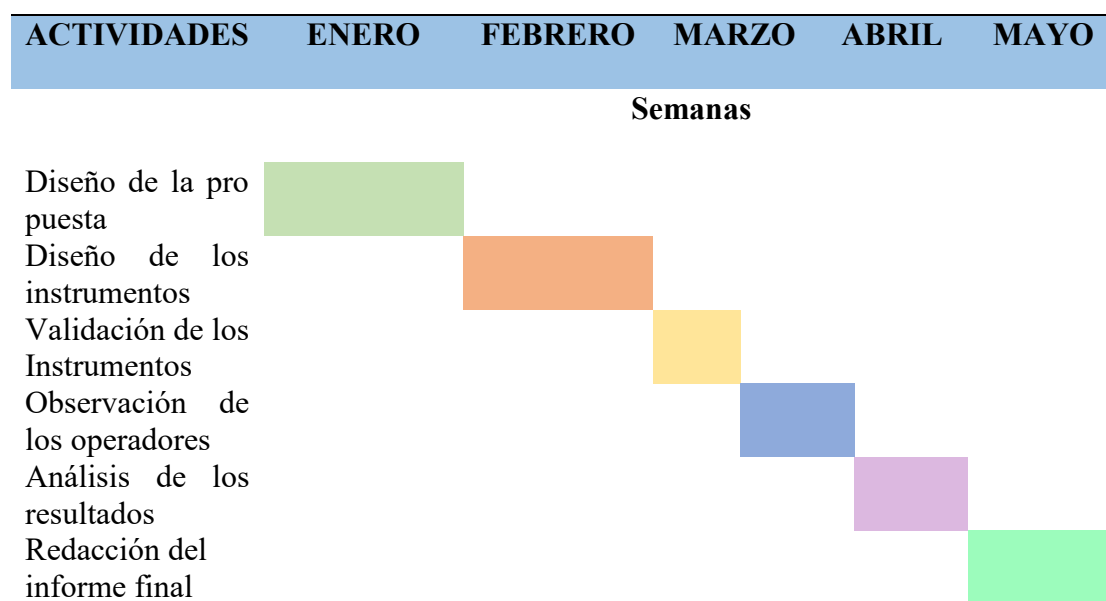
| ACTIVIDADES | ENERO | FEBRERO | MARZO | ABRIL | MAYO |
|---|---|---|---|---|---|
| | | | Semanas | | |
| Diseño de la pro puesta | | | | | |
| Diseño de los instrumentos | | | | | |
| Validación de los Instrumentos | | | | | |
| Observación de los operadores | | | | | |
| Análisis de los resultados | | | | | |
| Redacción del informe final | | | | | |